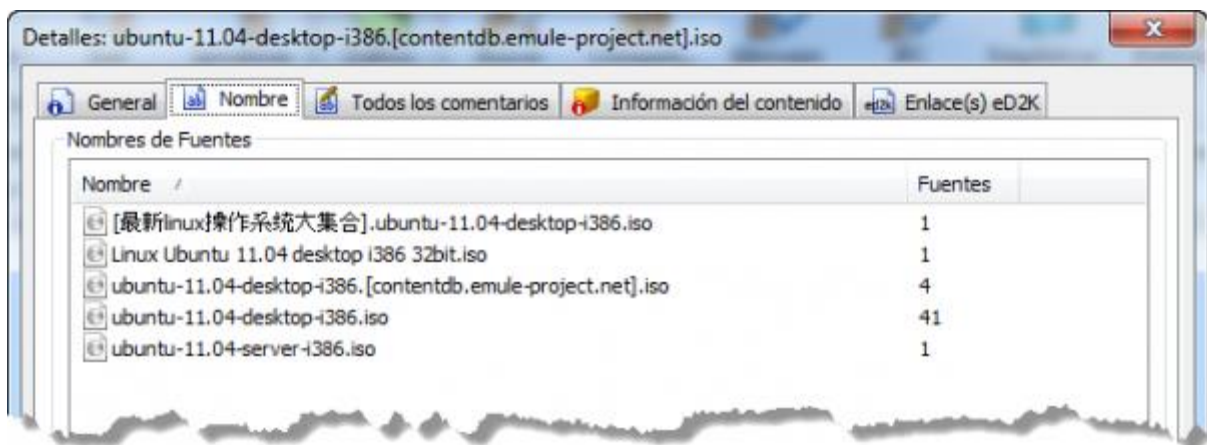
Detalles: ubuntu-11.04-desktop-i386.[contentdb.emule-project.net].iso

General | Nombre | Todos los comentarios | Información del contenido | Enlace(s) eD2K

Nombres de Fuentes

| Nombre | Fuentes |
|---|---|
| [最新linux操作系统大集合].ubuntu-11.04-desktop-i386.iso | 1 |
| Linux Ubuntu 11.04 desktop i386 32bit.iso | 1 |
| ubuntu-11.04-desktop-i386.[contentdb.emule-project.net].iso | 4 |
| ubuntu-11.04-desktop-i386.iso | 41 |
| ubuntu-11.04-server-i386.iso | 1 |